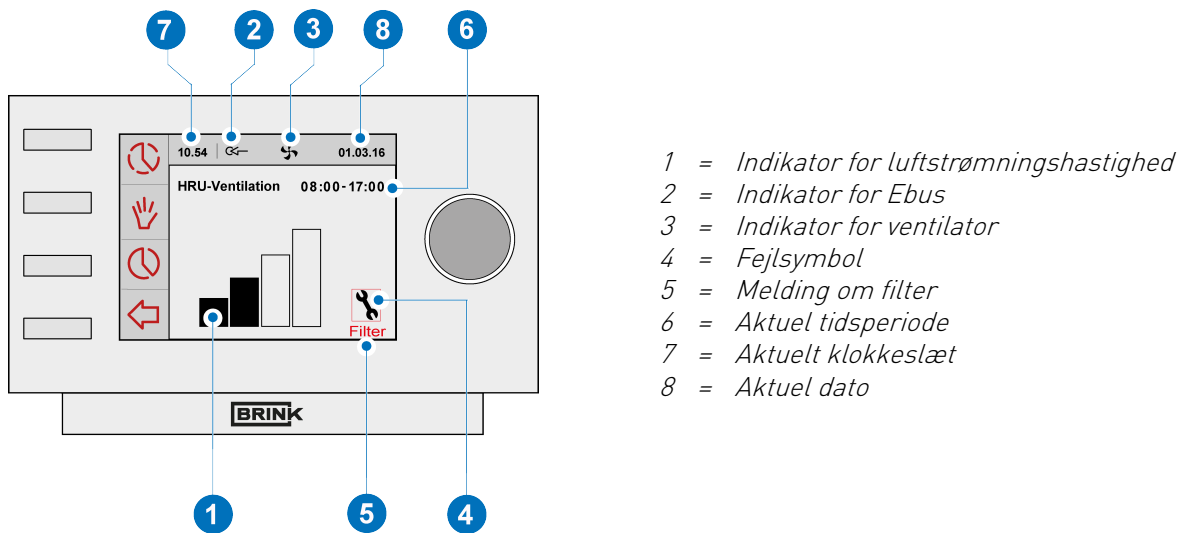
7 2 3 8 6

10.54 01.03.16

HRU-Ventilation 08:00-17:00

Filter

BRINK

1 5 4

1 = Indikator for luftstrømningshastighed
2 = Indikator for Ebus
3 = Indikator for ventilator
4 = Fejlsymbol
5 = Melding om filter
6 = Aktuel tidsperiode
7 = Aktuelt klokkeslæt
8 = Aktuel dato